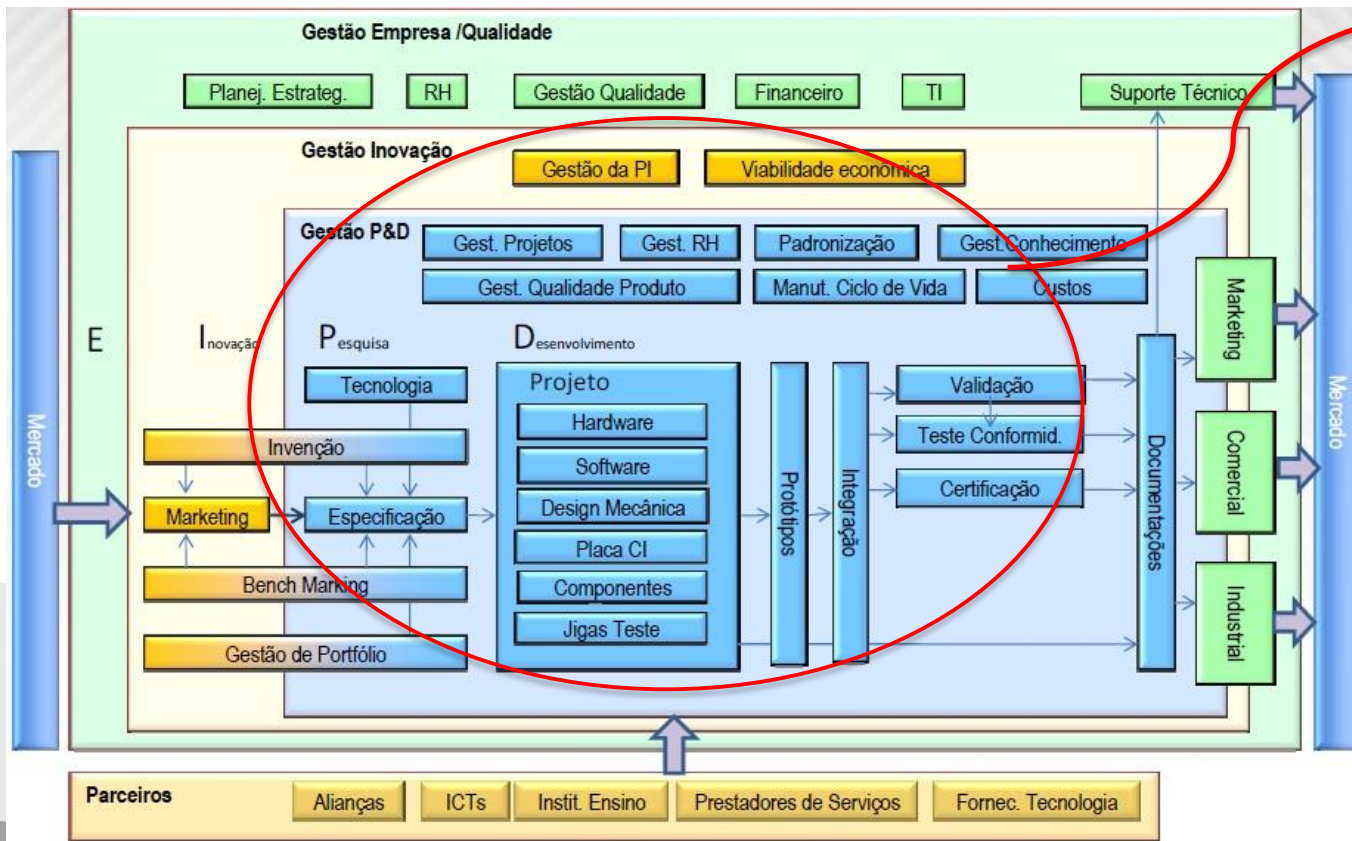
Gestão Empresa /Qualidade

Planej. Estrateg.
RH
Gestão Qualidade
Financeiro
TI
Suporte Técnico

Gestão Inovação

Gestão da PI
Viabilidade economica

Gestão P&D

Gest. Projetos
Gest. RH
Padronização
Gest. Conhecimento
Gest. Qualidade Produto
Manut. Ciclo de Vida
Custos

E
Inovação
Pesquisa
Desenvolvimento

Mercado

Tecnologia
Invenção
Marketing
Especificação
Bench Marking
Gestão de Portfólio

Projeto
Hardware
Software
Design Mecânica
Placa CI
Componentes
Jigas Teste

Protótipos
Integração

Validação
Teste Conformid.
Certificação

Documentações

Marketing
Comercial
Industrial

Mercado

Parceiros
Alianças
ICTs
Instit. Ensino
Prestadores de Serviços
Fornec. Tecnologia